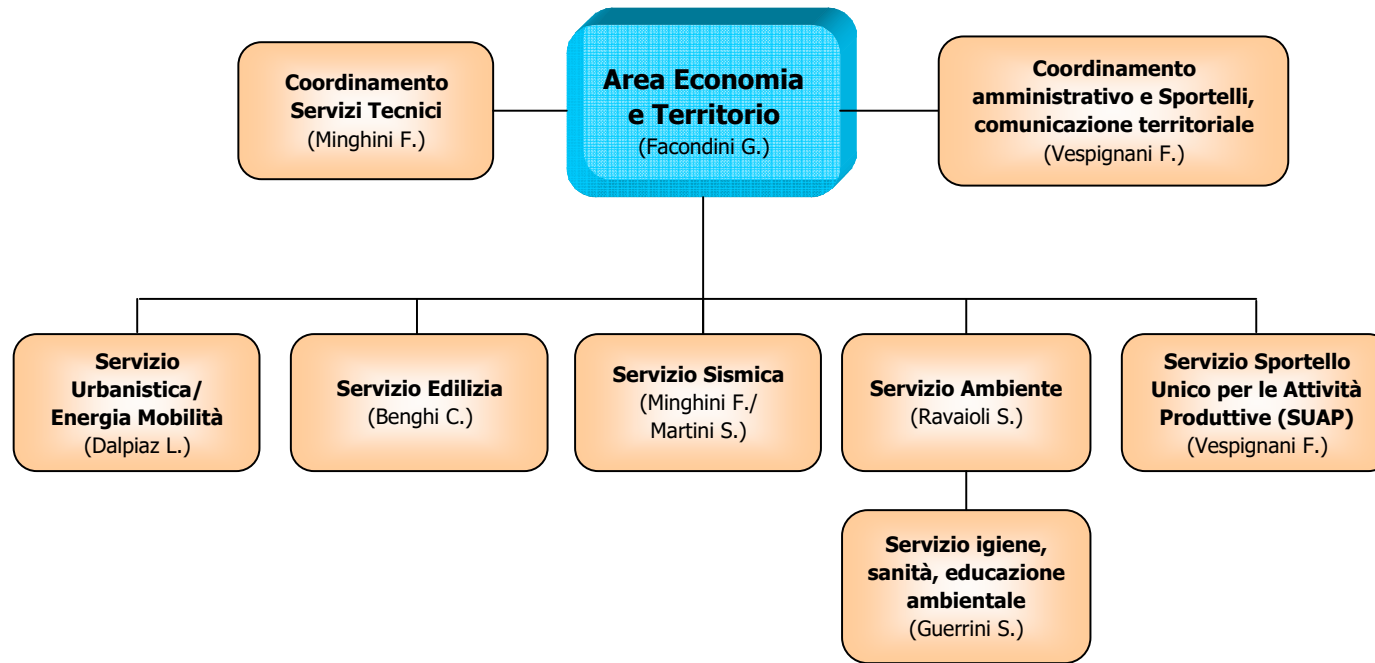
Coordinamento Servizi Tecnici
(Minghini F.)

Area Economia e Territorio
(Facondini G.)

Coordinamento amministrativo e Sportelli, comunicazione territoriale
(Vespignani F.)

Servizio Urbanistica/ Energia Mobilità
(Dalpiaz L.)

Servizio Edilizia
(Benghi C.)

Servizio Sismica
(Minghini F./ Martini S.)

Servizio Ambiente
(Ravaioli S.)

Servizio Sportello Unico per le Attività Produttive (SUAP)
(Vespignani F.)

Servizio igiene, sanità, educazione ambientale
(Guerrini S.)